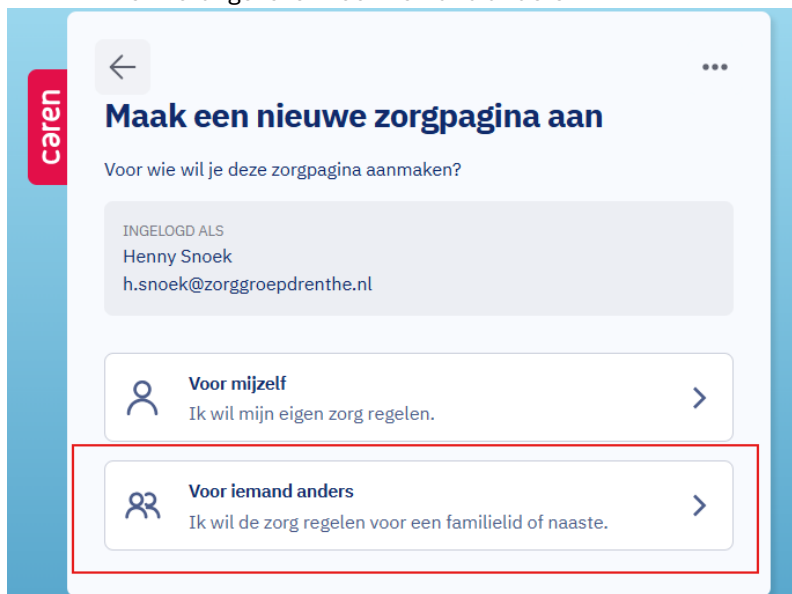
caren

Maak een nieuwe zorgpagina aan

Voor wie wil je deze zorgpagina aanmaken?

INGELOGD ALS
Henny Snoek
h.snoek@zorggroepdrenthe.nl

Voor mijzelf
Ik wil mijn eigen zorg regelen.

Voor iemand anders
Ik wil de zorg regelen voor een familielid of naaste.